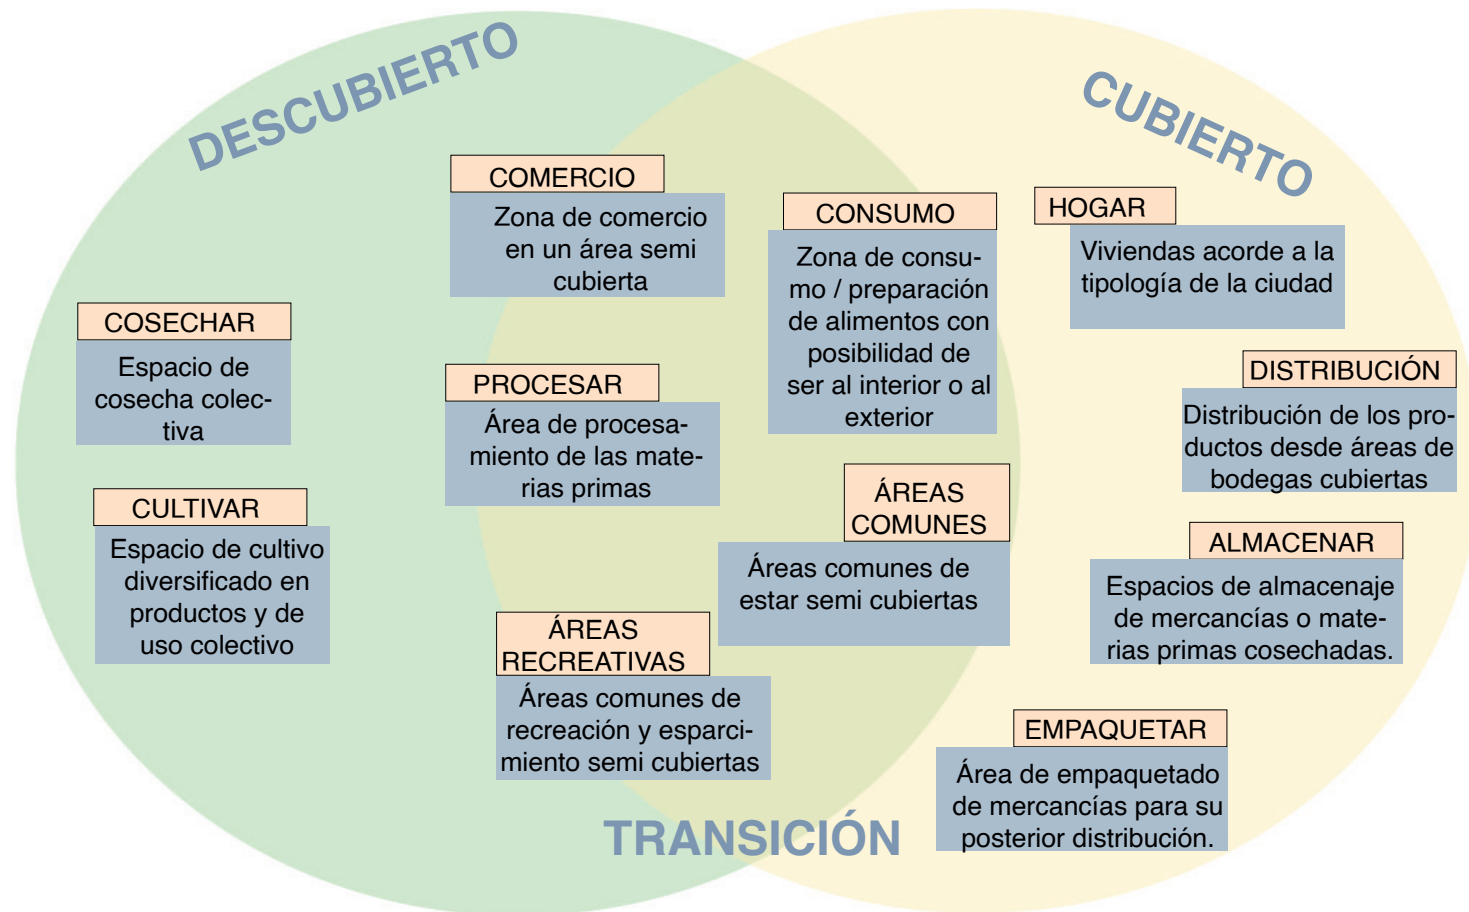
DESCUBIERTO

CUBIERTO

COSECHAR
Espacio de cosecha colectiva

CULTIVAR
Espacio de cultivo diversificado en productos y de uso colectivo

COMERCIO
Zona de comercio en un área semi cubierta

PROCESAR
Área de procesamiento de las materias primas

ÁREAS RECREATIVAS
Áreas comunes de recreación y esparcimiento semi cubiertas

CONSUMO
Zona de consumo / preparación de alimentos con posibilidad de ser al interior o al exterior

ÁREAS COMUNES
Áreas comunes de estar semi cubiertas

HOGAR
Viviendas acorde a la tipología de la ciudad

DISTRIBUCIÓN
Distribución de los productos desde áreas de bodegas cubiertas

ALMACENAR
Espacios de almacenaje de mercancías o materias primas cosechadas.

EMPAQUETAR
Área de empaquetado de mercancías para su posterior distribución.

TRANSICIÓN